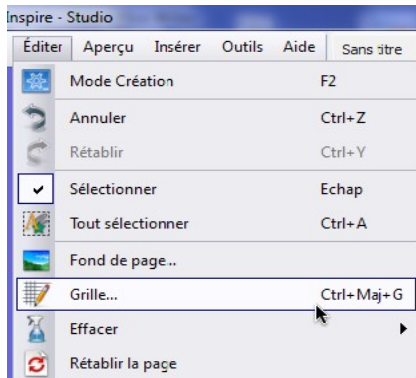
Inspire - Studio

Éditer | Aperçu | Insérer | Outils | Aide | Sans titre

Mode Création F2
Annuler Ctrl+Z
Rétablir Ctrl+Y
Sélectionner Echap
Tout sélectionner Ctrl+A
Fond de page..
Grille... Ctrl+Maj+G
Effacer
Rétablir la page